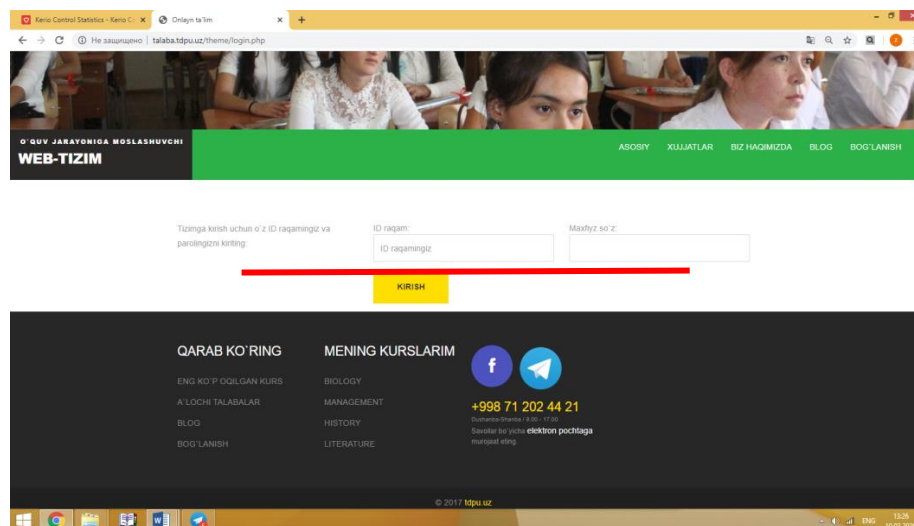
Kerio Control Statistics - Kerio C ×
Onlayn ta'lim ×
+

Не защищено | talaba.tdpu.uz/theme/login.php

O`QUV JARAYONIGA MOSLASHUVCHI
WEB-TIZIM

ASOSIY XUJJATLAR BIZ HAQIMIZDA BLOG BOG`LANISH

Tizimga kirish uchun o`z ID raqamingiz va parolingizni kiriting:

ID raqam:
ID raqamingiz

Maxfiyz so`z:

KIRISH

QARAB KO`RING
ENG KO`P OQILGAN KURS
A'LOCHI TALABALAR
BLOG
BOG`LANISH

MENING KURSLARIM
BIOLOGY
MANAGEMENT
HISTORY
LITERATURE

+998 71 202 44 21
Dushanba-Shanba / 9:00 - 17:00
Savollar bo`yicha elektron pochtaga murojaat eting.

© 2017 tdpu.uz

ENG 15:26